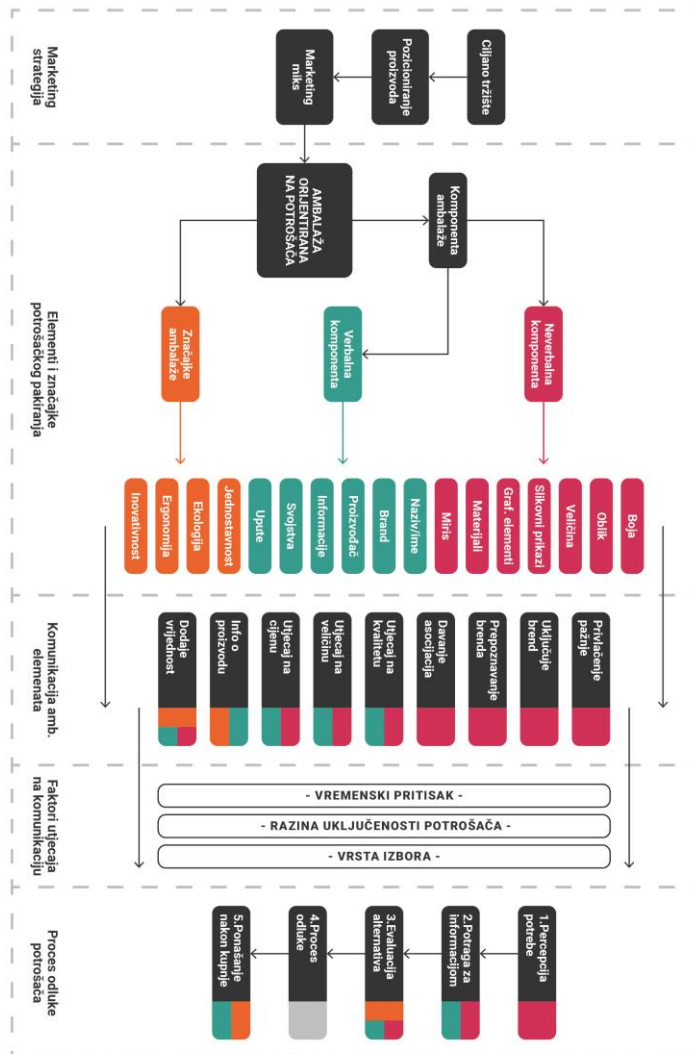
Marketing strategija

Ciljano tržište

Pozicioniranje proizvoda

Marketing miks

AMBALAŽA ORIJENTIRANA NA POTROŠAČA

Komponenta ambalaže

Elementi i značajke potrošačkog pakiranja

Nevebalna komponenta

Verbalna komponenta

Značajke ambalaže

Boja
Oblik
Veličina
Slikovni prikazi
Graf. elementi
Materijali
Miris

Naziv/ime
Brand
Proizvođač
Informacije
Svojstva
Upute

Jednostavnost
Ekologija
Ergonomija
Inovativnost

Komunikacija amb. elemenata

Privlačenje pažnje
Uključuje brend
Prepoznavanje brenda
Davanje asocijacija
Utjecaj na kvalitetu
Utjecaj na veličinu
Utjecaj na cijenu
Info o proizvodu
Dodaje vrijednost

Faktori utjecaja na komunikaciju

- VREMENSKI PRITISAK -
- RAZINA UKLJUČENOSTI POTROŠAČA -
- VRSTA IZBORA -

Proces odluke potrošača

1.Percepcija potrebe
2.Potraga za informacijom
3.Evaluacija alternativa
4.Proces odluke
5.Ponašanje nakon kupnje